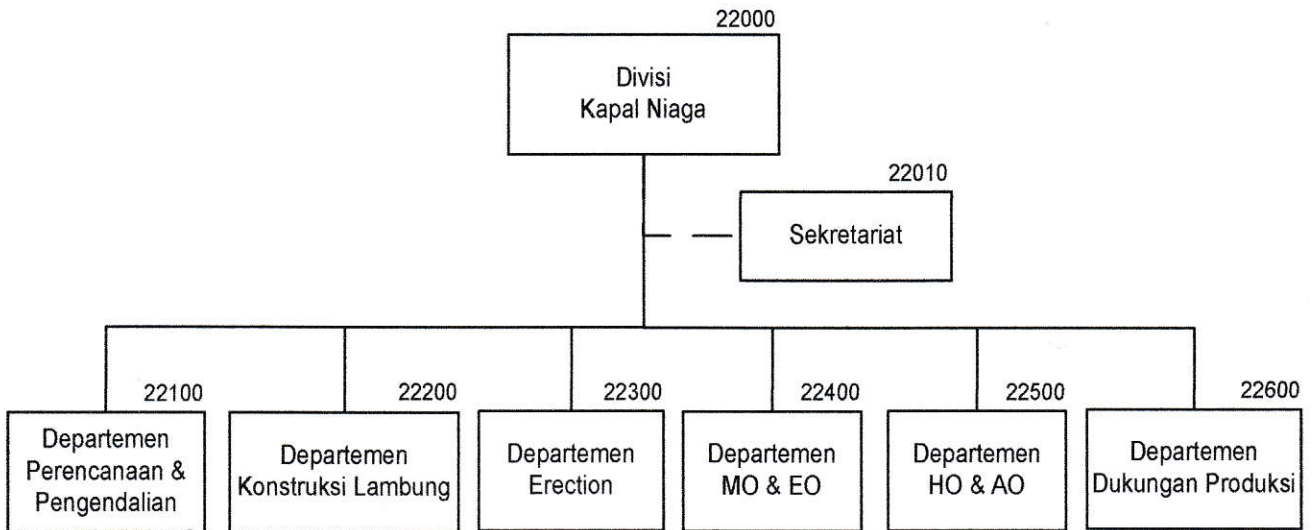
22000
Divisi
Kapal Niaga

22010
Sekretariat

22100
Departemen
Perencanaan &
Pengendalian

22200
Departemen
Konstruksi Lambung

22300
Departemen
Erection

22400
Departemen
MO & EO

22500
Departemen
HO & AO

22600
Departemen
Dukungan Produksi